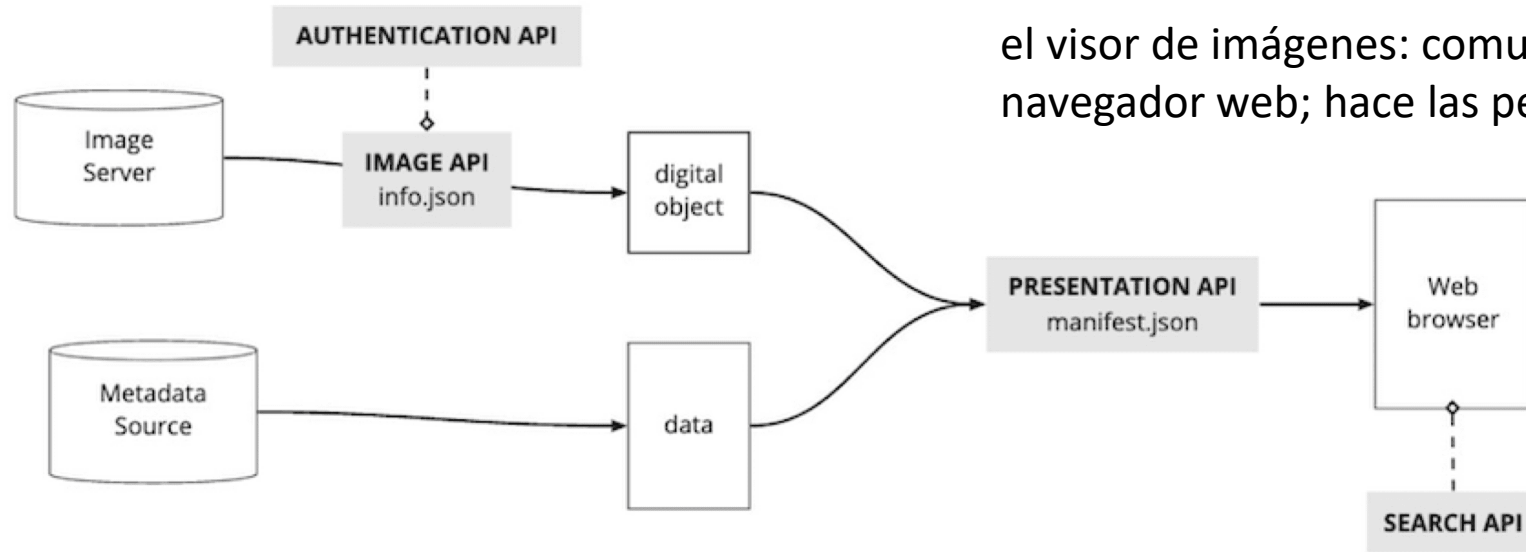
el visor de imágenes: comu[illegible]
navegador web; hace las pe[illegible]

AUTHENTICATION API

Image Server

IMAGE API
info.json

digital object

Metadata Source

data

PRESENTATION API
manifest.json

Web browser

SEARCH API